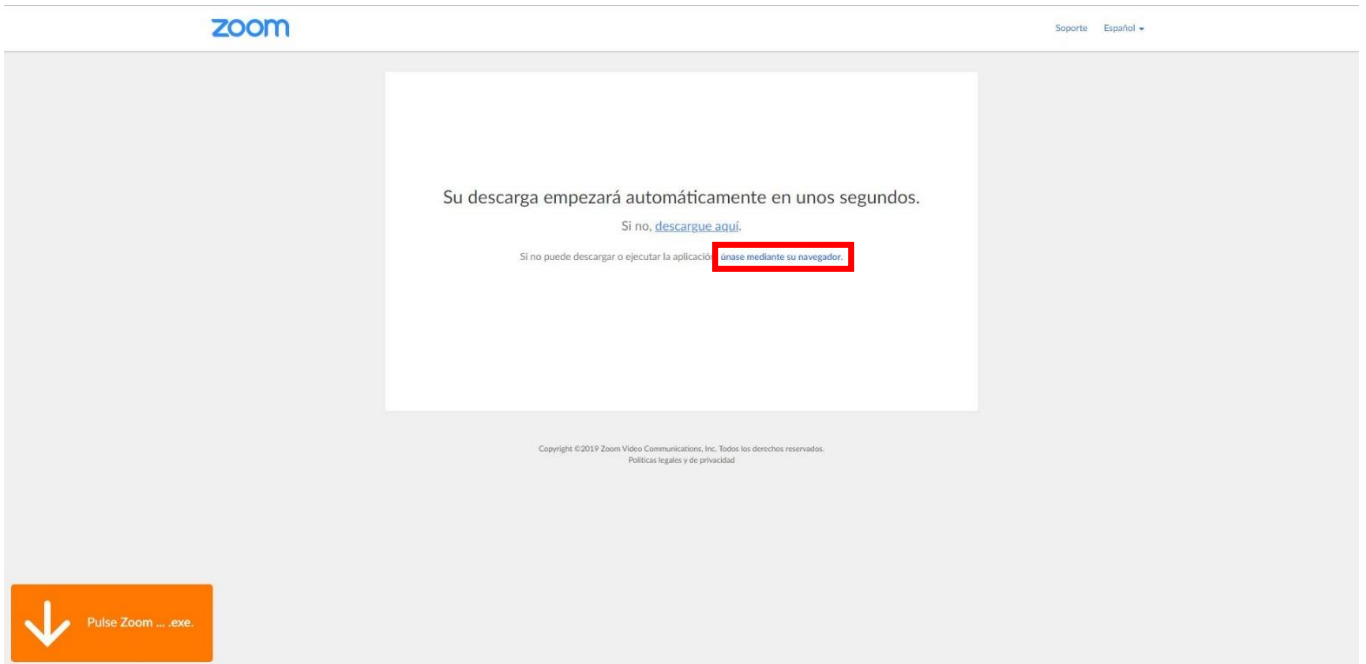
zoom

Soporte Español ▾

Su descarga empezará automáticamente en unos segundos.

Si no, descargue aquí.

Si no puede descargar o ejecutar la aplicación, únase mediante su navegador.

Copyright ©2019 Zoom Video Communications, Inc. Todos los derechos reservados.
Políticas legales y de privacidad

Pulse Zoom ... .exe.